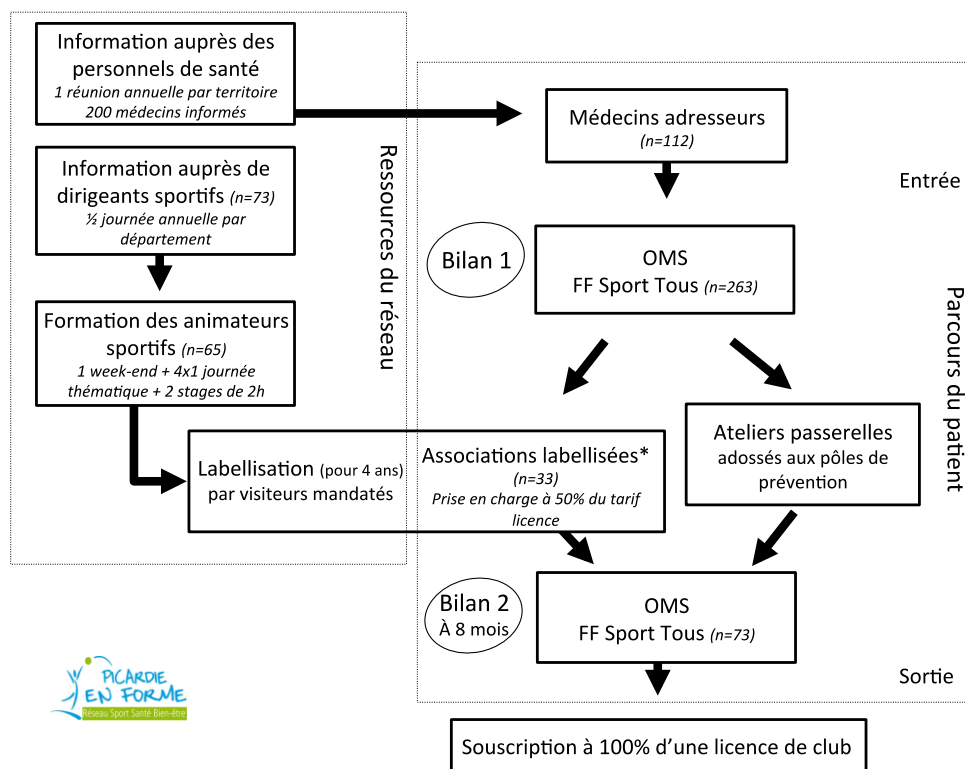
Information auprès des personnels de santé
1 réunion annuelle par territoire
200 médecins informés

Information auprès de dirigeants sportifs (n=73)
½ journée annuelle par département

Formation des animateurs sportifs (n=65)
1 week-end + 4x1 journée thématique + 2 stages de 2h

Labellisation (pour 4 ans) par visiteurs mandatés

Ressources du réseau

Médecins adresseurs
(n=112)

Entrée

Bilan 1

OMS
FF Sport Tous (n=263)

Parcours du patient

Associations labellisées*
(n=33)
Prise en charge à 50% du tarif licence

Ateliers passerelles
adossés aux pôles de prévention

Bilan 2
À 8 mois

OMS
FF Sport Tous (n=73)

Sortie

PICARDIE EN FORME
Réseau Sport Santé Bien-être

Souscription à 100% d'une licence de club